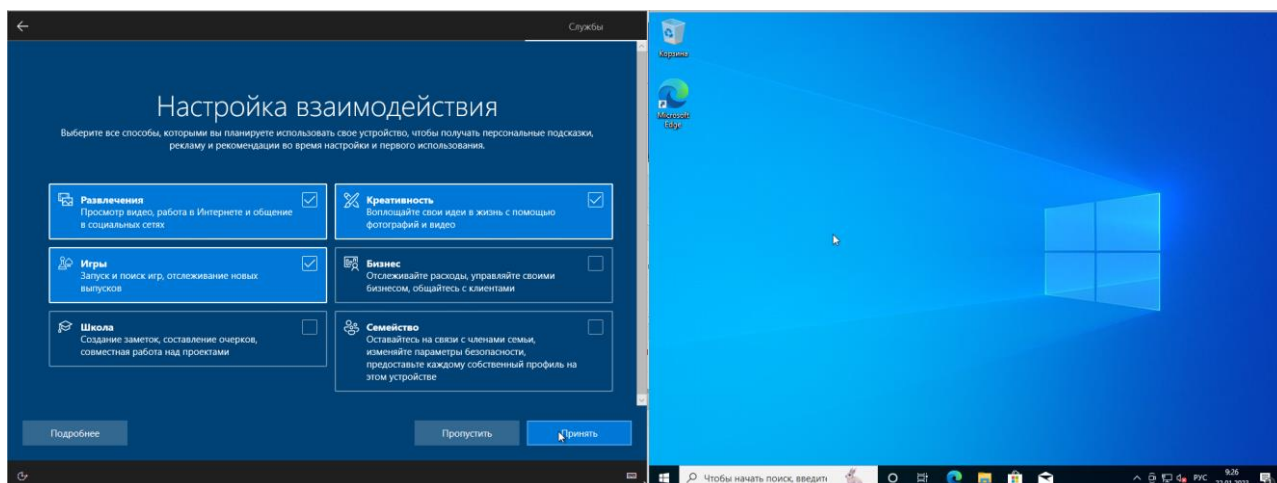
Службы

Настройка взаимодействия

Выберите все способы, которыми вы планируете использовать свое устройство, чтобы получать персональные подсказки, рекламу и рекомендации во время настройки и первого использования.

Развлечения
Просмотр видео, работа в Интернете и общение в социальных сетях

Креативность
Воплощайте свои идеи в жизнь с помощью фотографий и видео

Игры
Запуск и поиск игр, отслеживание новых выпусков

Бизнес
Отслеживайте расходы, управляйте своими бизнесом, общайтесь с клиентами

Школа
Создание заметок, составление очерков, совместная работа над проектами

Семейство
Оставайтесь на связи с членами семьи, изменяйте параметры безопасности, предоставьте каждому собственный профиль на этом устройстве

Подробнее

Пропустить

Принять

Корзина

Microsoft Edge

Чтобы начать поиск, введите

РУС

9:26

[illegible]